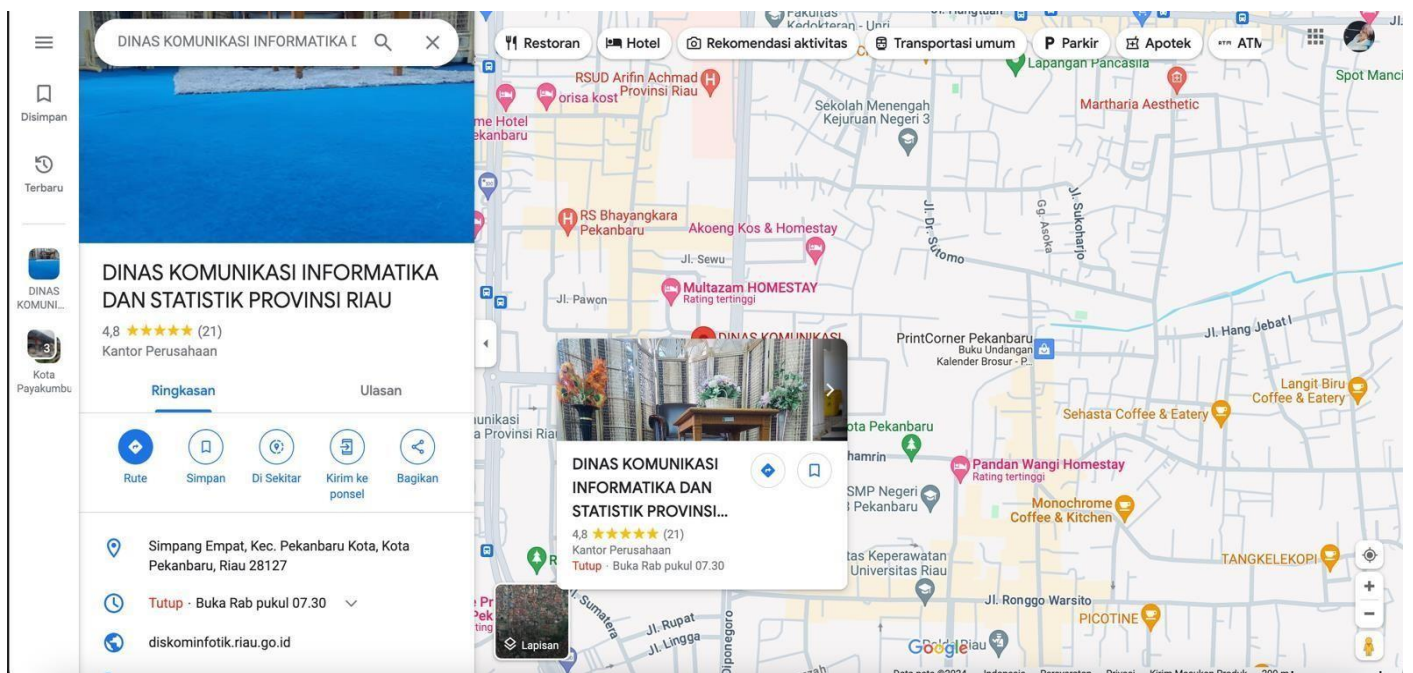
DINAS KOMUNIKASI INFORMATIKA D

Restoran
Hotel
Rekomendasi aktivitas
Transportasi umum
Parkir
Apotek
ATM

Disimpan
Terbaru
DINAS KOMUNI...
Kota Payakumbu

DINAS KOMUNIKASI INFORMATIKA DAN STATISTIK PROVINSI RIAU
4,8 ★★★★★ (21)
Kantor Perusahaan

Ringkasan
Ulasan

Rute
Simpan
Di Sekitar
Kirim ke ponsel
Bagikan

Simpang Empat, Kec. Pekanbaru Kota, Kota Pekanbaru, Riau 28127

Tutup · Buka Rab pukul 07.30

diskominfotik.riau.go.id

Fakultas Kedokteran - Unri
Lapangan Pancasila
Spot Manci
RSUD Arifin Achmad Provinsi Riau
orisa kost
me Hotel ekanbaru
Sekolah Menengah Kejuruan Negeri 3
Martharia Aesthetic
Jl. Dr. Sutomo
Gg. Asoka
Jl. Sukoharjo
RS Bhayangkara Pekanbaru
Akoeng Kos & Homestay
Jl. Sewu
Jl. Pawon
Multazam HOMESTAY
Rating tertinggi
DINAS KOMUNIKASI
PrintCorner Pekanbaru
Buku Undangan Kalender Brosur - P...
Jl. Hang Jebat I
Langit Biru Coffee & Eatery
Sehasta Coffee & Eatery
unikasi a Provinsi Riau
ota Pekanbaru
hamrin
Pandan Wangi Homestay
Rating tertinggi
SMP Negeri 3 Pekanbaru
Monochrome Coffee & Kitchen
tas Keperawatan Universitas Riau
TANGKELEKOPI
Jl. Ronggo Warsito
PICOTINE
Jl. Sumatera
Jl. Rupat
Jl. Lingga
Diponegoro
Lapisan
Google

DINAS KOMUNIKASI INFORMATIKA DAN STATISTIK PROVINSI...
4,8 ★★★★★ (21)
Kantor Perusahaan
Tutup · Buka Rab pukul 07.30